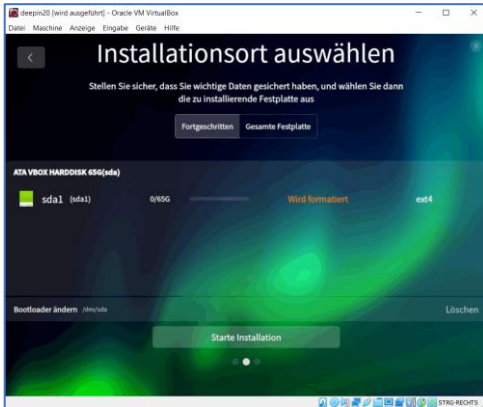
deepin20 [wird ausgeführt] - Oracle VM VirtualBox

Datei Maschine Anzeige Eingabe Geräte Hilfe

Installationsort auswählen

Stellen Sie sicher, dass Sie wichtige Daten gesichert haben, und wählen Sie dann die zu installierende Festplatte aus

Fortgeschritten Gesamte Festplatte

ATA VBOX HARDDISK 65G(sda)

sda1 (sda1) 0/65G Wird formatiert ext4

Bootloader ändern /dev/sda Löschen

Starte Installation

STRG-RECHTS